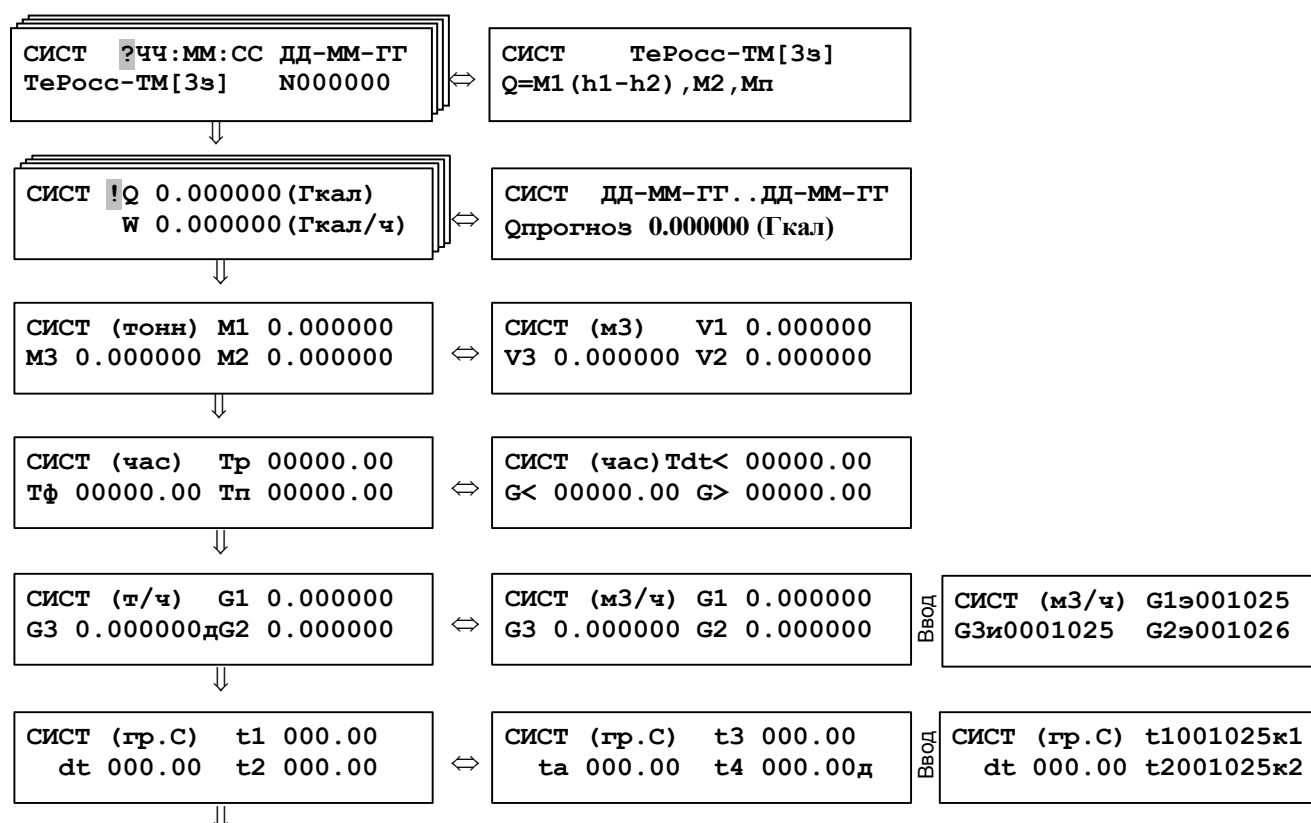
СИСТ ?ЧЧ:ММ:СС ДД-ММ-ГГ
ТеРосс-ТМ[3з] N000000

СИСТ ТеРосс-ТМ[3з]
Q=M1(h1-h2),M2,Mп

СИСТ !Q 0.000000(Гкал)
W 0.000000(Гкал/ч)

СИСТ ДД-ММ-ГГ..ДД-ММ-ГГ
Qпрогноз 0.000000 (Гкал)

СИСТ (тонн) M1 0.000000
M3 0.000000 M2 0.000000

СИСТ (м3) V1 0.000000
V3 0.000000 V2 0.000000

СИСТ (час) Tр 00000.00
Tф 00000.00 Tп 00000.00

СИСТ (час)Tdt< 00000.00
G< 00000.00 G> 00000.00

СИСТ (т/ч) G1 0.000000
G3 0.000000дG2 0.000000

СИСТ (м3/ч) G1 0.000000
G3 0.000000 G2 0.000000

Ввод

СИСТ (м3/ч) G1э001025
G3и0001025 G2э001026

СИСТ (гр.С) t1 000.00
dt 000.00 t2 000.00

СИСТ (гр.С) t3 000.00
ta 000.00 t4 000.00д

Ввод

СИСТ (гр.С) t1001025к1
dt 000.00 t2001025к2